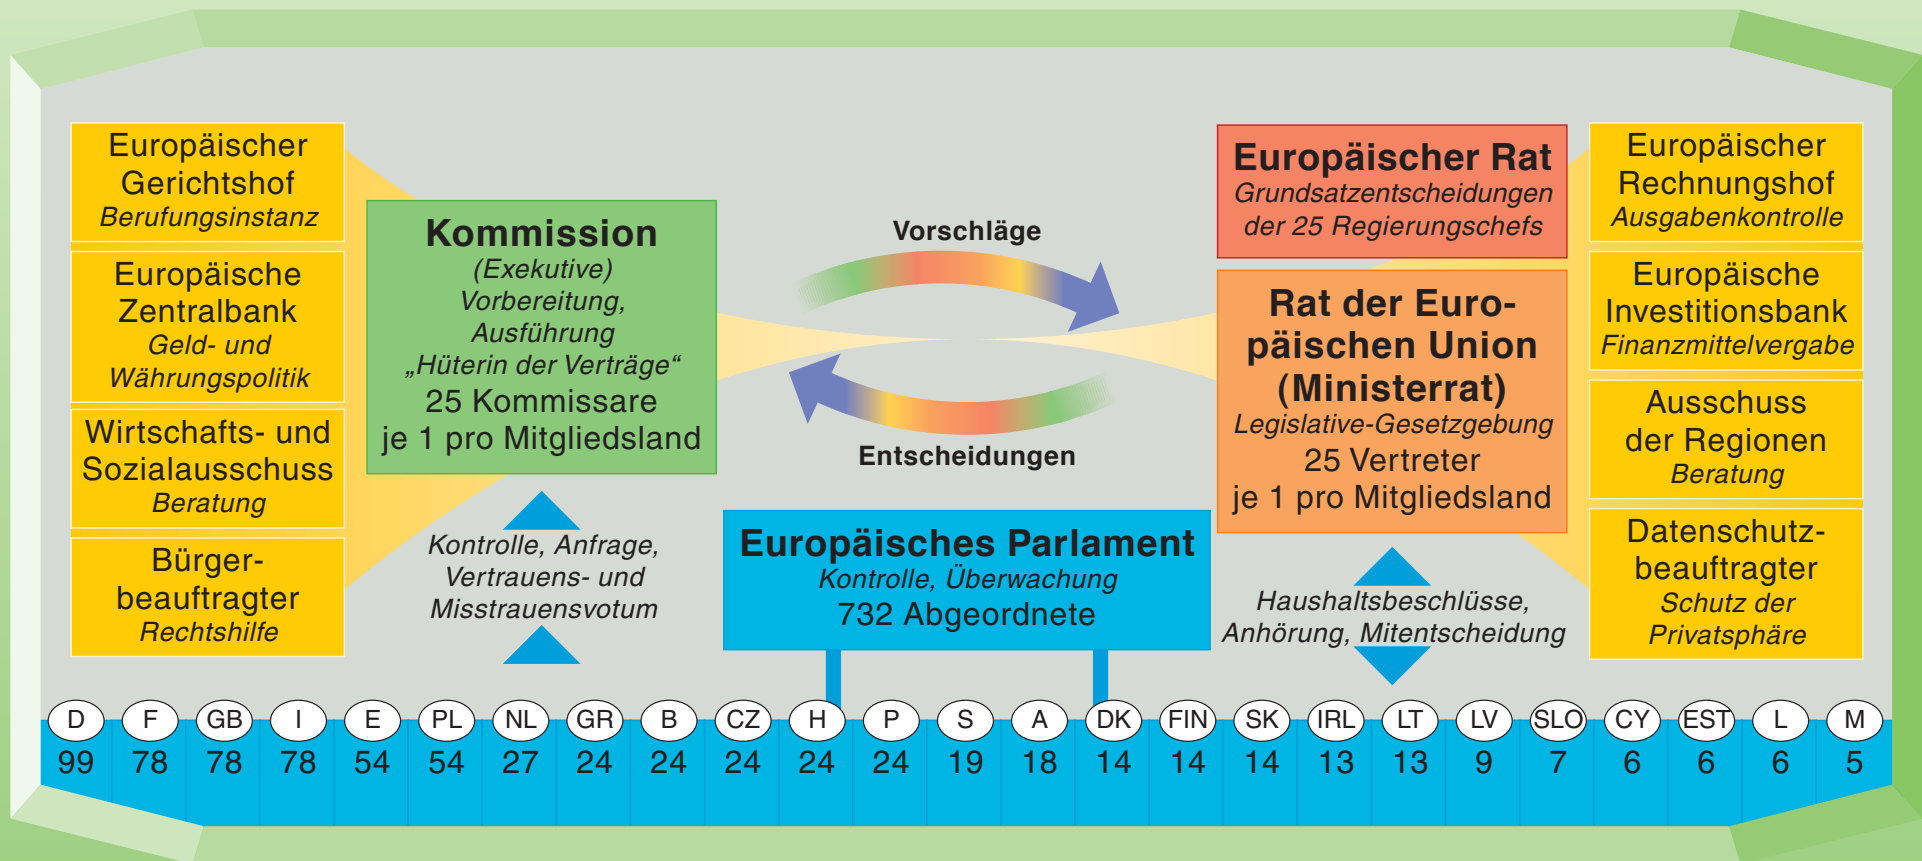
Europäischer Gerichtshof
Berufungsinstanz

Europäische Zentralbank
Geld- und Währungspolitik

Wirtschafts- und Sozialausschuss
Beratung

Bürgerbeauftragter
Rechtshilfe

Kommission
(Exekutive)
Vorbereitung, Ausführung
„Hüterin der Verträge“
25 Kommissare
je 1 pro Mitgliedsland

Vorschläge

Entscheidungen

Europäischer Rat
Grundsatzentscheidungen der 25 Regierungschefs

Rat der Europäischen Union (Ministerrat)
Legislative-Gesetzgebung
25 Vertreter
je 1 pro Mitgliedsland

Europäischer Rechnungshof
Ausgabenkontrolle

Europäische Investitionsbank
Finanzmittelvergabe

Ausschuss der Regionen
Beratung

Datenschutzbeauftragter
Schutz der Privatsphäre

Kontrolle, Anfrage, Vertrauens- und Misstrauensvotum

Europäisches Parlament
Kontrolle, Überwachung
732 Abgeordnete

Haushaltsbeschlüsse, Anhörung, Mitentscheidung

| D | F | GB | I | E | PL | NL | GR | B | CZ | H | P | S | A | DK | FIN | SK | IRL | LT | LV | SLO | CY | EST | L | M |
|---|---|---|---|---|---|---|---|---|---|---|---|---|---|---|---|---|---|---|---|---|---|---|---|---|
| 99 | 78 | 78 | 78 | 54 | 54 | 27 | 24 | 24 | 24 | 24 | 24 | 19 | 18 | 14 | 14 | 14 | 13 | 13 | 9 | 7 | 6 | 6 | 6 | 5 |